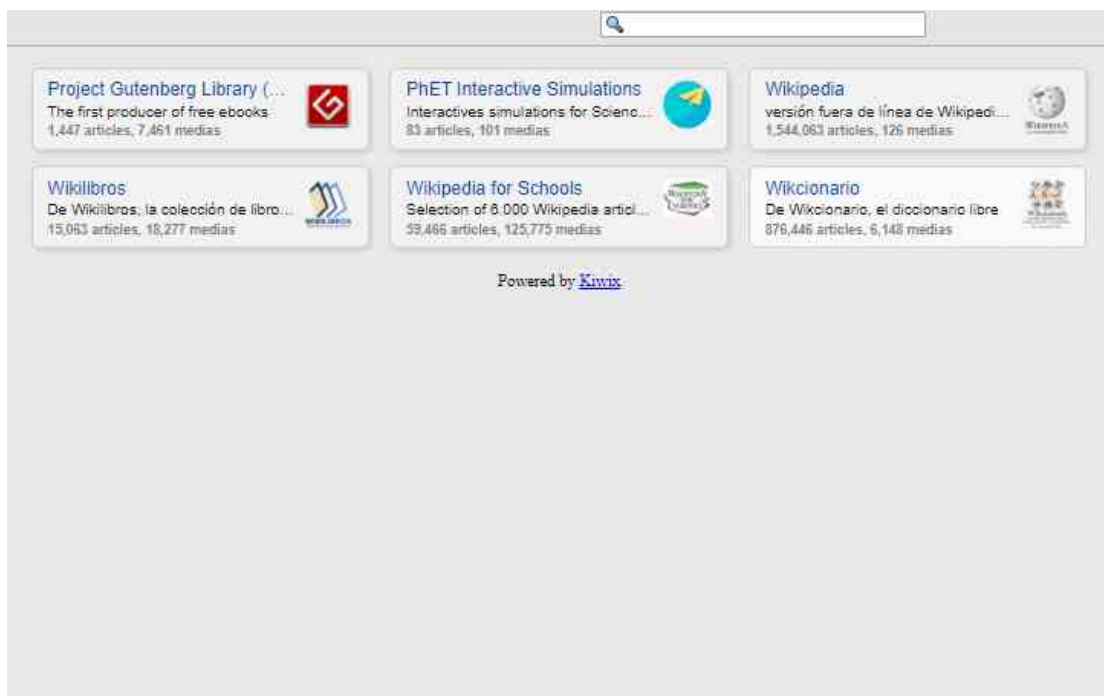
Project Gutenberg Library (...
The first producer of free ebooks
1,447 articles, 7,461 medias

PhET Interactive Simulations
Interactives simulations for Scienc...
83 articles, 101 medias

Wikipedia
versión fuera de línea de Wikipedi...
1,544,063 articles, 126 medias

Wikilibros
De Wikilibros, la colección de libro...
15,063 articles, 18,277 medias

Wikipedia for Schools
Selection of 6.000 Wikipedia articl...
59,466 articles, 125,775 medias

Wikcionario
De Wikcionario, el diccionario libre
876,446 articles, 6,148 medias

Powered by Kiwix